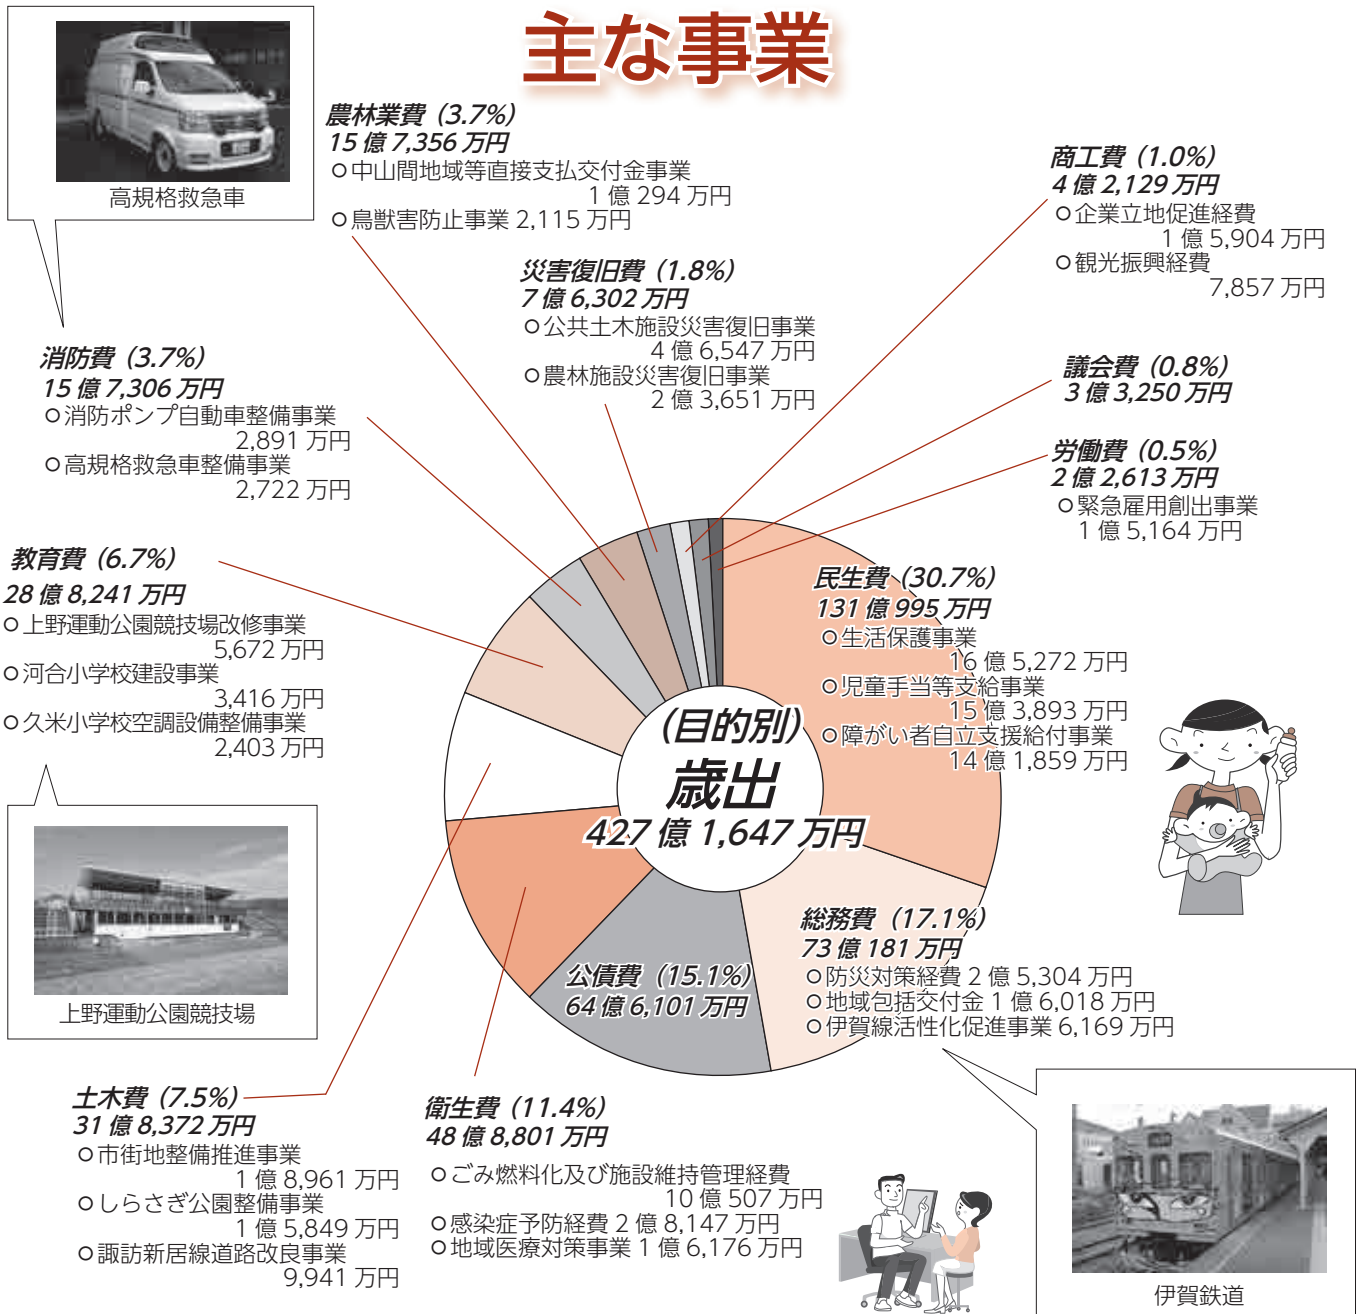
主な事業

高規格救急車

農林業費（3.7%）
15 億 7,356 万円
○中山間地域等直接支払交付金事業 1 億 294 万円
○鳥獣害防止事業 2,115 万円

商工費（1.0%）
4 億 2,129 万円
○企業立地促進経費 1 億 5,904 万円
○観光振興経費 7,857 万円

災害復旧費（1.8%）
7 億 6,302 万円
○公共土木施設災害復旧事業 4 億 6,547 万円
○農林施設災害復旧事業 2 億 3,651 万円

消防費（3.7%）
15 億 7,306 万円
○消防ポンプ自動車整備事業 2,891 万円
○高規格救急車整備事業 2,722 万円

議会費（0.8%）
3 億 3,250 万円

労働費（0.5%）
2 億 2,613 万円
○緊急雇用創出事業 1 億 5,164 万円

教育費（6.7%）
28 億 8,241 万円
○上野運動公園競技場改修事業 5,672 万円
○河合小学校建設事業 3,416 万円
○久米小学校空調設備整備事業 2,403 万円

民生費（30.7%）
131 億 995 万円
○生活保護事業 16 億 5,272 万円
○児童手当等支給事業 15 億 3,893 万円
○障がい者自立支援給付事業 14 億 1,859 万円

（目的別）
歳出
427 億 1,647 万円

上野運動公園競技場

総務費（17.1%）
73 億 181 万円
○防災対策経費 2 億 5,304 万円
○地域包括交付金 1 億 6,018 万円
○伊賀線活性化促進事業 6,169 万円

公債費（15.1%）
64 億 6,101 万円

土木費（7.5%）
31 億 8,372 万円
○市街地整備推進事業 1 億 8,961 万円
○しらさぎ公園整備事業 1 億 5,849 万円
○諏訪新居線道路改良事業 9,941 万円

衛生費（11.4%）
48 億 8,801 万円
○ごみ燃料化及び施設維持管理経費 10 億 507 万円
○感染症予防経費 2 億 8,147 万円
○地域医療対策事業 1 億 6,176 万円

伊賀鉄道